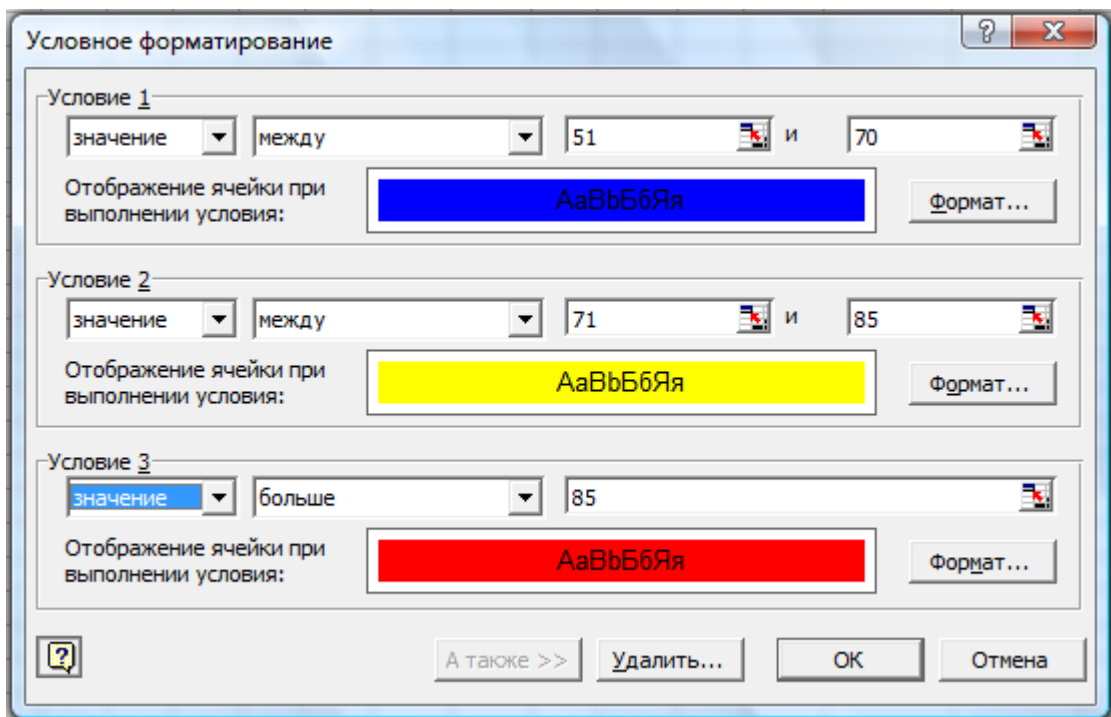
Условное форматирование

Условие 1
значение
между
51
и
70
Отображение ячейки при выполнении условия:
AaBbБбЯя
Формат...

Условие 2
значение
между
71
и
85
Отображение ячейки при выполнении условия:
AaBbБбЯя
Формат...

Условие 3
значение
больше
85
Отображение ячейки при выполнении условия:
AaBbБбЯя
Формат...

А также >>
Удалить...
ОК
Отмена